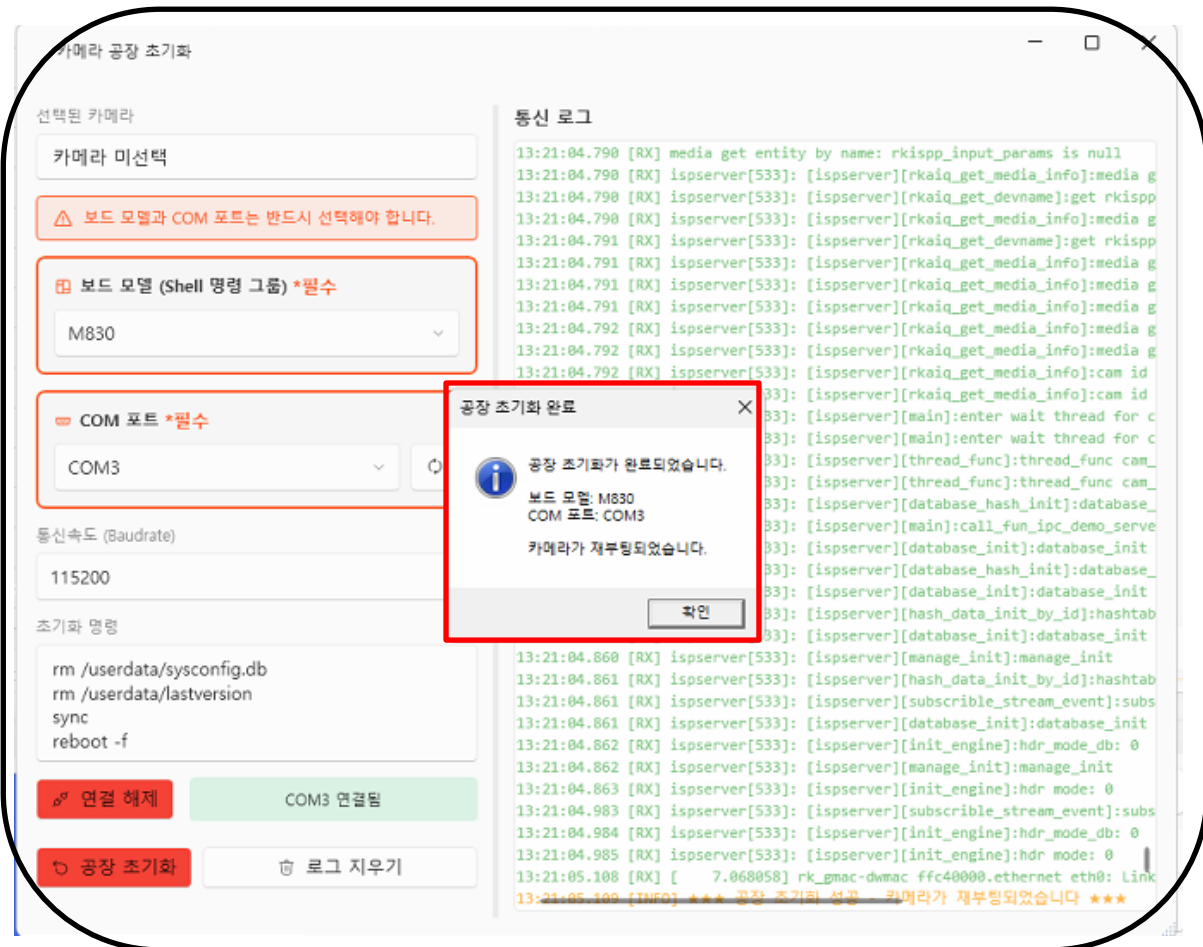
카메라 공장 초기화

선택된 카메라

카메라 미선택

⚠ 보드 모델과 COM 포트는 반드시 선택해야 합니다.

보드 모델 (Shell 명령 그룹) *필수

M830

COM 포트 *필수

COM3

통신속도 (Baudrate)

115200

초기화 명령

rm /userdata/sysconfig.db
rm /userdata/lastversion
sync
reboot -f

연결 해제

COM3 연결됨

공장 초기화

로그 지우기

통신 로그

13:21:04.790 [RX] media get entity by name: rkispp_input_params is null
13:21:04.790 [RX] ispserver[533]: [ispserver][rkaiq_get_media_info]:media g
13:21:04.790 [RX] ispserver[533]: [ispserver][rkaiq_get_devname]:get rkispp
13:21:04.790 [RX] ispserver[533]: [ispserver][rkaiq_get_media_info]:media g
13:21:04.791 [RX] ispserver[533]: [ispserver][rkaiq_get_devname]:get rkispp
13:21:04.791 [RX] ispserver[533]: [ispserver][rkaiq_get_media_info]:media g
13:21:04.791 [RX] ispserver[533]: [ispserver][rkaiq_get_media_info]:media g
13:21:04.791 [RX] ispserver[533]: [ispserver][rkaiq_get_media_info]:media g
13:21:04.792 [RX] ispserver[533]: [ispserver][rkaiq_get_media_info]:media g
13:21:04.792 [RX] ispserver[533]: [ispserver][rkaiq_get_media_info]:media g
13:21:04.792 [RX] ispserver[533]: [ispserver][rkaiq_get_media_info]:cam id
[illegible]33]: [ispserver][rkaiq_get_media_info]:cam id
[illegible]33]: [ispserver][main]:enter wait thread for c
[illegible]33]: [ispserver][main]:enter wait thread for c
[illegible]33]: [ispserver][thread_func]:thread_func cam_
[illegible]33]: [ispserver][thread_func]:thread_func cam_
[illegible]33]: [ispserver][database_hash_init]:database_
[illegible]33]: [ispserver][main]:call_fun_ipc_demo_serve
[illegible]33]: [ispserver][database_init]:database_init
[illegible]33]: [ispserver][database_hash_init]:database_
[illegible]33]: [ispserver][database_init]:database_init
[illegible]33]: [ispserver][hash_data_init_by_id]:hashtab
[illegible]33]: [ispserver][database_init]:database_init
13:21:04.860 [RX] ispserver[533]: [ispserver][manage_init]:manage_init
13:21:04.861 [RX] ispserver[533]: [ispserver][hash_data_init_by_id]:hashtab
13:21:04.861 [RX] ispserver[533]: [ispserver][subscrible_stream_event]:subs
13:21:04.861 [RX] ispserver[533]: [ispserver][database_init]:database_init
13:21:04.862 [RX] ispserver[533]: [ispserver][init_engine]:hdr_mode_db: 0
13:21:04.862 [RX] ispserver[533]: [ispserver][manage_init]:manage_init
13:21:04.863 [RX] ispserver[533]: [ispserver][init_engine]:hdr mode: 0
13:21:04.983 [RX] ispserver[533]: [ispserver][subscrible_stream_event]:subs
13:21:04.984 [RX] ispserver[533]: [ispserver][init_engine]:hdr_mode_db: 0
13:21:04.985 [RX] ispserver[533]: [ispserver][init_engine]:hdr mode: 0
13:21:05.108 [RX] [ 7.068058] rk_gmac-dwmac ffc40000.ethernet eth0: Link
13:21:05.109 [INFO] ★★★ 공장 초기화 성공 - 카메라가 재부팅되었습니다 ★★★

공장 초기화 완료

공장 초기화가 완료되었습니다.

보드 모델: M830
COM 포트: COM3

카메라가 재부팅되었습니다.

확인